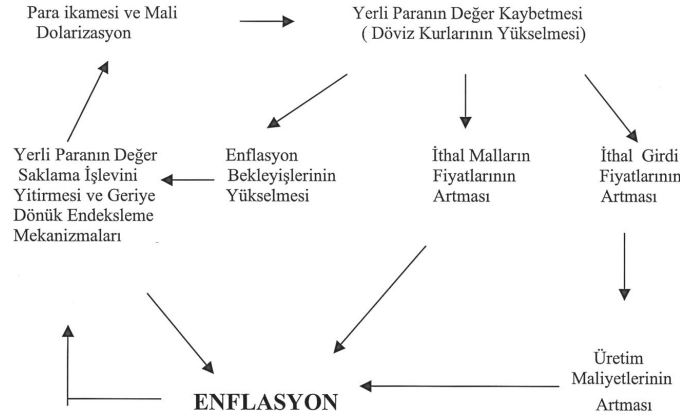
Para ikamesi ve Mali Dolarizasyon

Yerli Paranın Değer Kaybetmesi ( Döviz Kurlarının Yükselmesi)

Yerli Paranın Değer Saklama İşlevini Yitirmesi ve Geriye Dönük Endeksleme Mekanizmaları

Enflasyon Bekleyişlerinin Yükselmesi

İthal Malların Fiyatlarının Artması

İthal Girdi Fiyatlarının Artması

Üretim Maliyetlerinin Artması

ENFLASYON